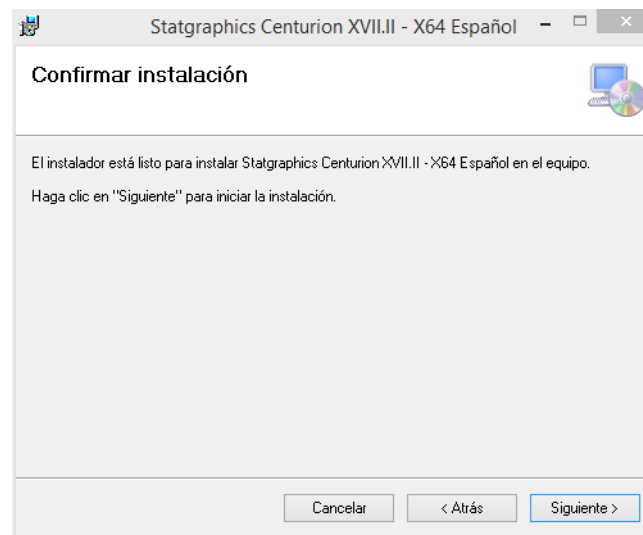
Statgraphics Centurion XVII.II - X64 Español

Confirmar instalación

El instalador está listo para instalar Statgraphics Centurion XVII.II - X64 Español en el equipo.

Haga clic en "Siguiente" para iniciar la instalación.

Cancelar

< Atrás

Siguiente >